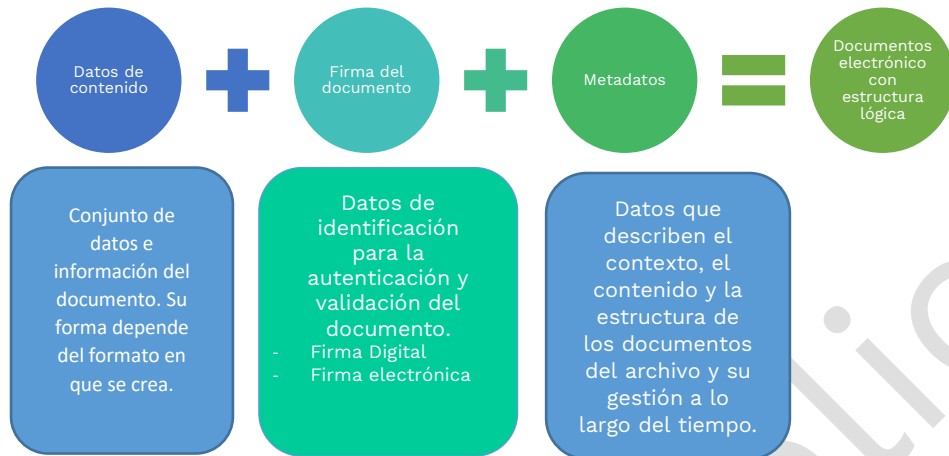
Datos de contenido

Firma del documento

Metadatos

Documentos electrónico con estructura lógica

Conjunto de datos e información del documento. Su forma depende del formato en que se crea.

Datos de identificación para la autenticación y validación del documento.
- Firma Digital
- Firma electrónica

Datos que describen el contexto, el contenido y la estructura de los documentos del archivo y su gestión a lo largo del tiempo.